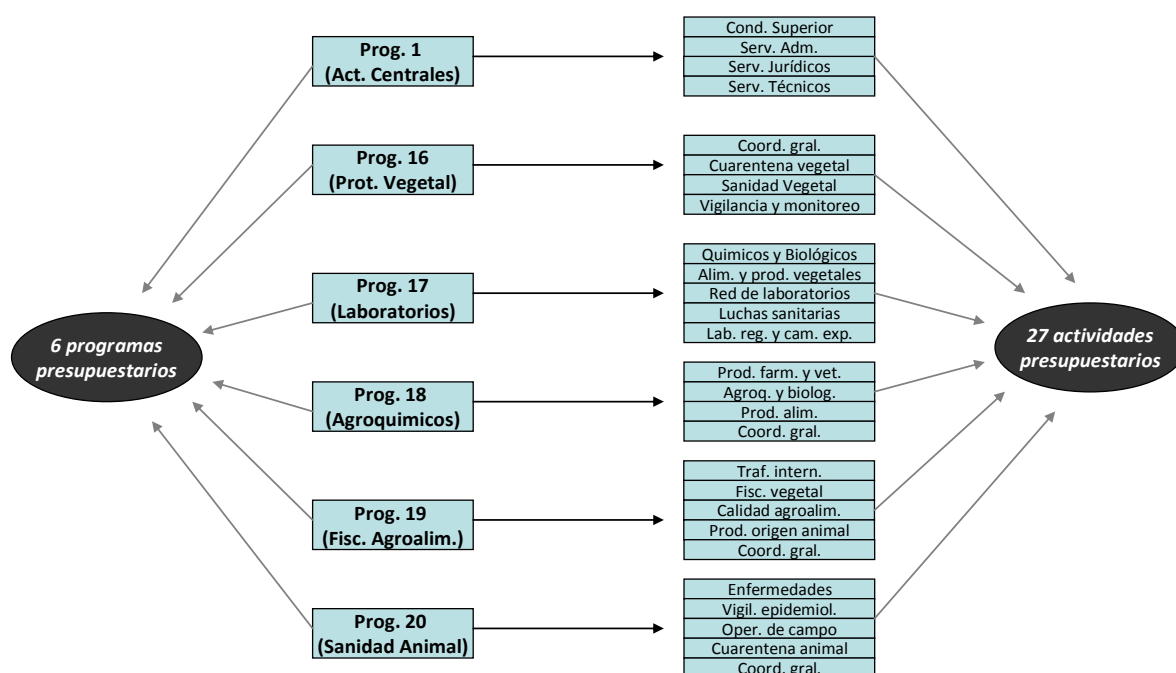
Prog. 1
(Act. Centrales)

Cond. Superior
Serv. Adm.
Serv. Jurídicos
Serv. Técnicos

Prog. 16
(Prot. Vegetal)

Coord. gral.
Cuarentena vegetal
Sanidad Vegetal
Vigilancia y monitoreo

Prog. 17
(Laboratorios)

Quimicos y Biológicos
Alim. y prod. vegetales
Red de laboratorios
Luchas sanitarias
Lab. reg. y cam. exp.

6 programas presupuestarios

27 actividades presupuestarios

Prog. 18
(Agroquimicos)

Prod. farm. y vet.
Agroq. y biolog.
Prod. alim.
Coord. gral.

Prog. 19
(Fisc. Agroalim.)

Traf. intern.
Fisc. vegetal
Calidad agroalim.
Prod. origen animal
Coord. gral.

Prog. 20
(Sanidad Animal)

Enfermedades
Vigil. epidemiol.
Oper. de campo
Cuarentena animal
Coord. gral.